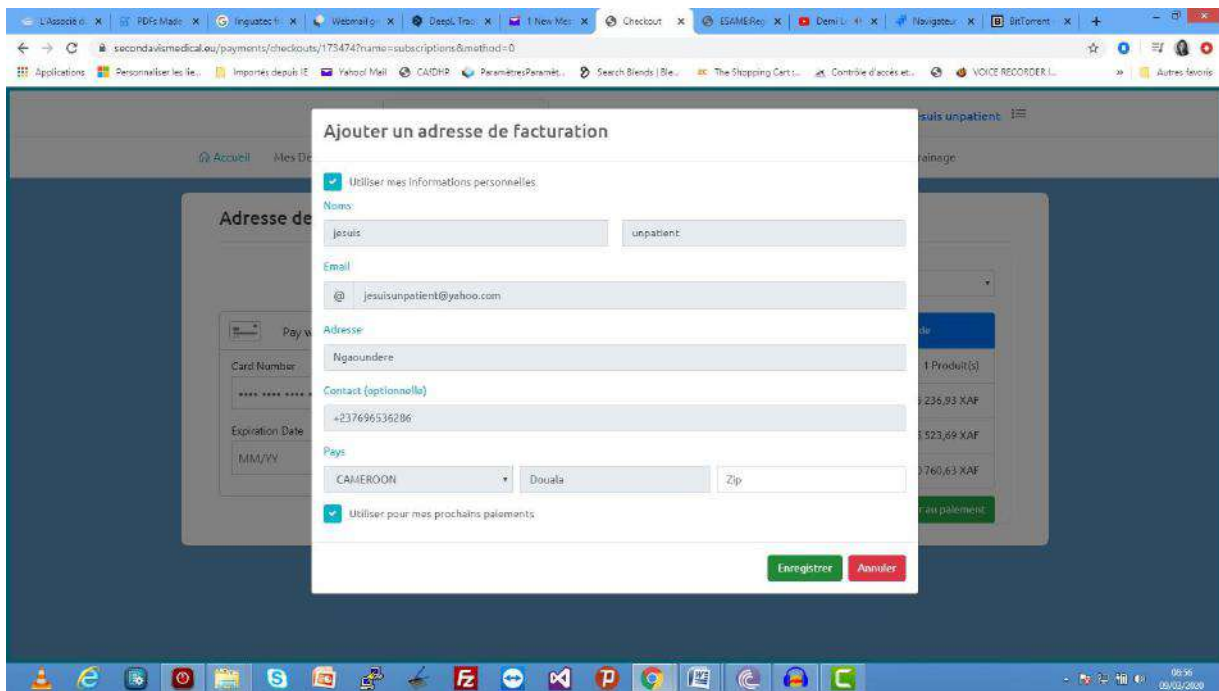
L'Associé d... × | PDFs Made × | linguatec fr × | Webmail × | DeepL Trad × | 1 New Mes × | Checkout × | ESAMERep × | Demi L × | Navigateur × | BitTorrent × | +

secondavismedical.eu/payments/checkouts/173474?name=subscriptions&method=0

Applications | Personnaliser les lie... | Importés depuis IE | Yahoo! Mail | CAfDHR | ParamètresParamèt... | Search Blends | Ble... | The Shopping Cart ... | Contrôle d'accès et... | VOICE RECORDER I... | » | Autres favoris

jesuis unpatient

Accueil Mes De

rainage

Adresse de

Pay w

Card Number

•••• •••• •••• •

Expiration Date

MM/YY

de

1 Produit(s)

236,93 XAF

523,69 XAF

760,63 XAF

r au paiement

Ajouter un adresse de facturation

Utiliser mes informations personnelles

Noms

jesuis

unpatient

Email

@ jesuisunpatient@yahoo.com

Adresse

Ngaoundere

Contact (optionnelle)

+237696536286

Pays

CAMEROON

Douala

Zip

Utiliser pour mes prochains paiements

Enregistrer

Annuler

06:56
09/03/2020